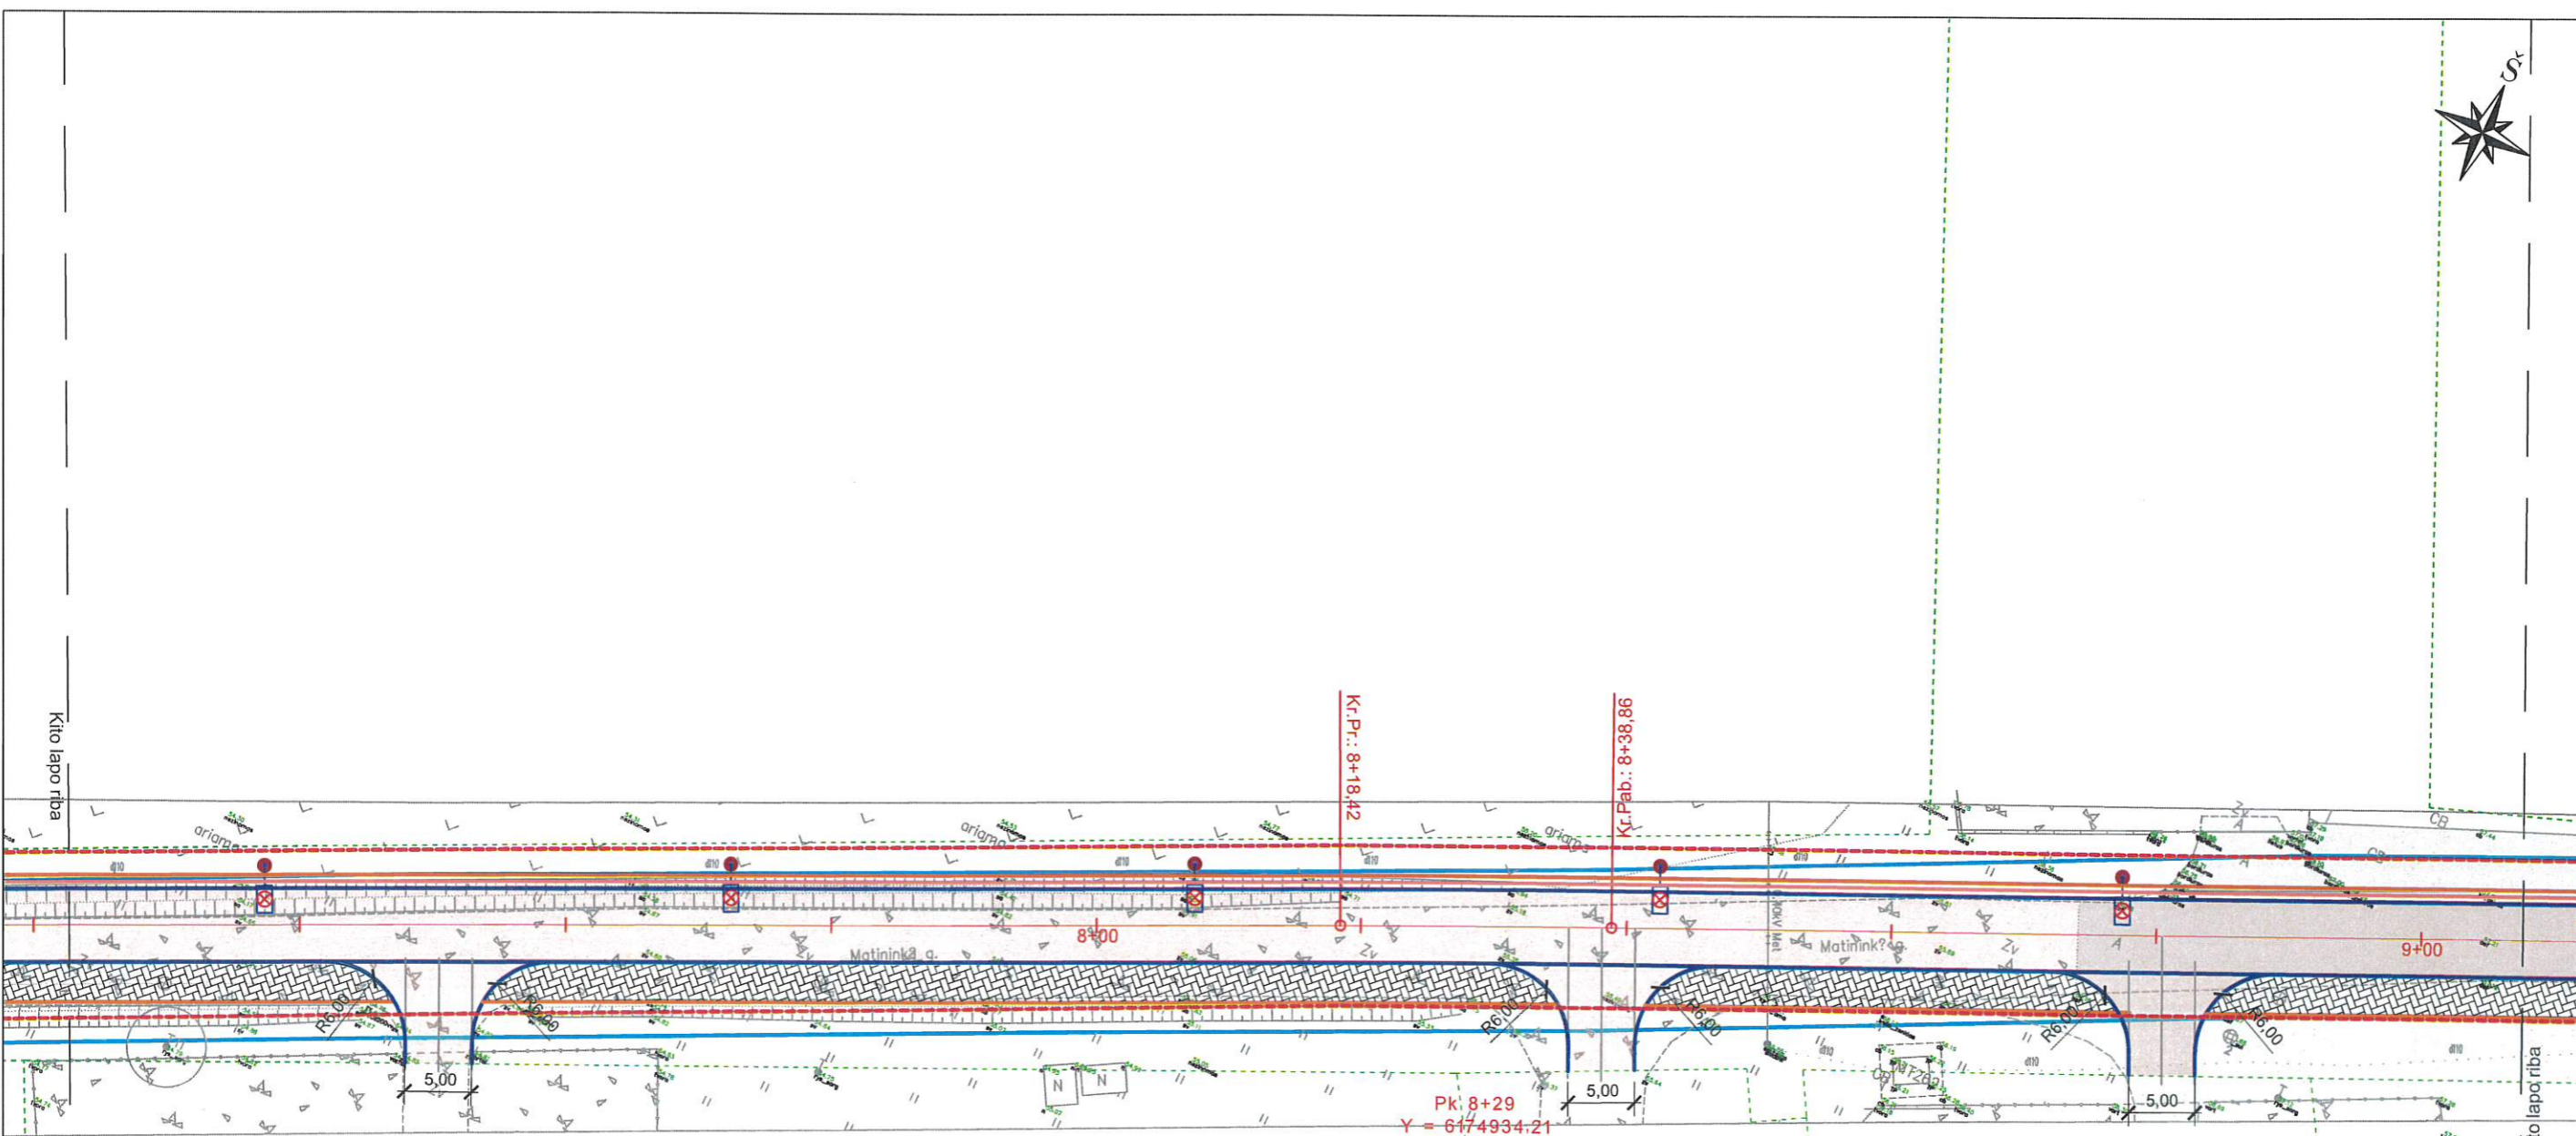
Kito lapo riba

Kr.Pr.: 8+18,42

Kr.Pab.: 8+38,86

ariqma

ariqma

ariqma

d110

8+00

9+00

Matininkų g.

Matininkų g.

R6,00

R6,00

R6,00

R6,00

R6,00

R6,00

5,00

5,00

5,00

N

N

Pk 8+29

Y = 6174934,21

CB

CB

Zv

Zv

to lapo riba

Š